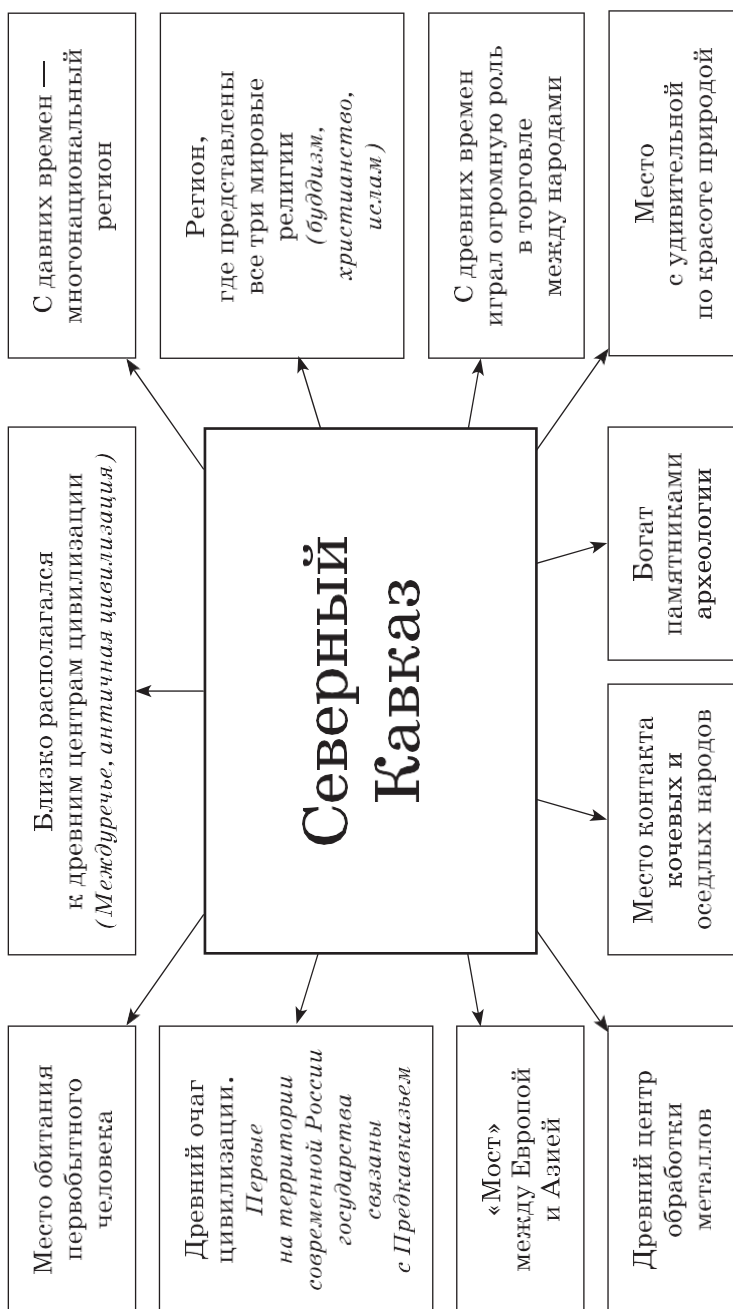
Северный Кавказ

С давних времен — многонациональный регион

Регион, где представлены все три мировые религии (буддизм, христианство, ислам)

С древних времен играл огромную роль в торговле между народами

Место с удивительной по красоте природой

Близко располагался к древним центрам цивилизации (Междуречье, античная цивилизация)

Богат памятниками археологии

Место контакта кочевых и оседлых народов

Место обитания первобытного человека

Древний очаг цивилизации. Первые на территории современной России государства связаны с Предкавказьем

«Мост» между Европой и Азией

Древний центр обработки металлов